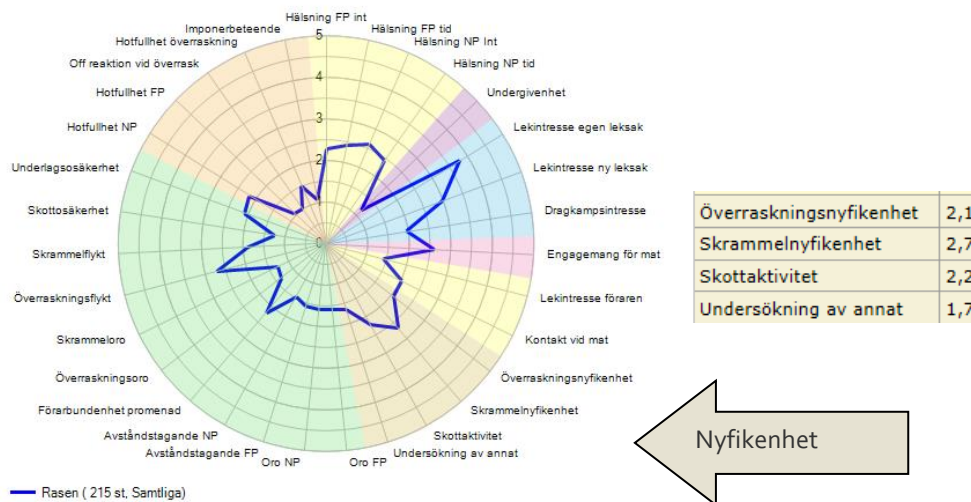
Hälsning FP int
Hälsning FP tid
Hälsning NP Int
Hälsning NP tid
Undergivenhet
Lekintresse egen leksak
Lekintresse ny leksak
Dragkampsintresse
Engagemang för mat
Lekintresse föraren
Kontakt vid mat
Överraskningsnyfikenhet
Skrammelnyfikenhet
Skottaktivitet
Undersökning av annat
Oro FP
Oro NP
Avståndstagande FP
Avståndstagande NP
Förarbundenhet promenad
Överraskningsoro
Skrammeloro
Överraskningsflykt
Skrammelflykt
Skottosäkerhet
Underlagsosäkerhet
Hotfullhet NP
Hotfullhet FP
Off reaktion vid överrask
Hotfullhet överraskning
Imponerbeteende

5
4
3
2
1
0

Rasen ( 215 st, Samtliga)

| Överraskningsnyfikenhet | 2,1 |
|---|---|
| Skrammelnyfikenhet | 2,7 |
| Skottaktivitet | 2,2 |
| Undersökning av annat | 1,7 |

Nyfikenhet